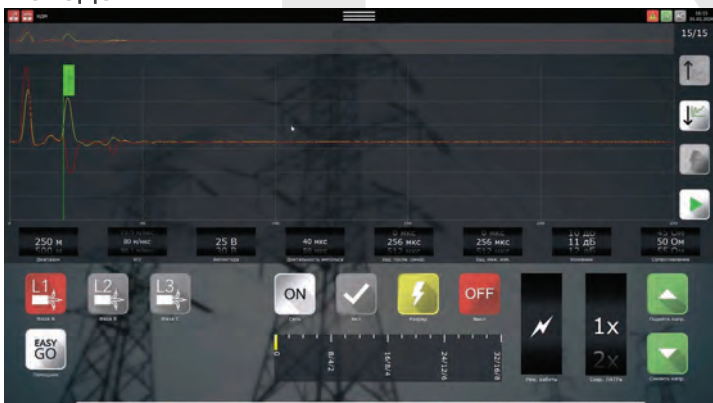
15/15

250 м
Диапазон
80 м/мкс
V/2
25 В
Амплитуда
40 мкс
Длительность импульса
256 мкс
Зад. после цикл.
256 мкс
Зад. имп. имп.
11 дБ
Усиление
50 Ом
Сопротивление

L1
Фаза А
L2
Фаза В
L3
Фаза С
EASY GO
Помощник
ON
Сеть
Вкл
Разряд
OFF
Выкл
Реж. работы
1x
2x
Скор. DATPa
Поднять напр.
Снизить напр.

0
8/4/2
16/8/4
24/12/6
32/16/8